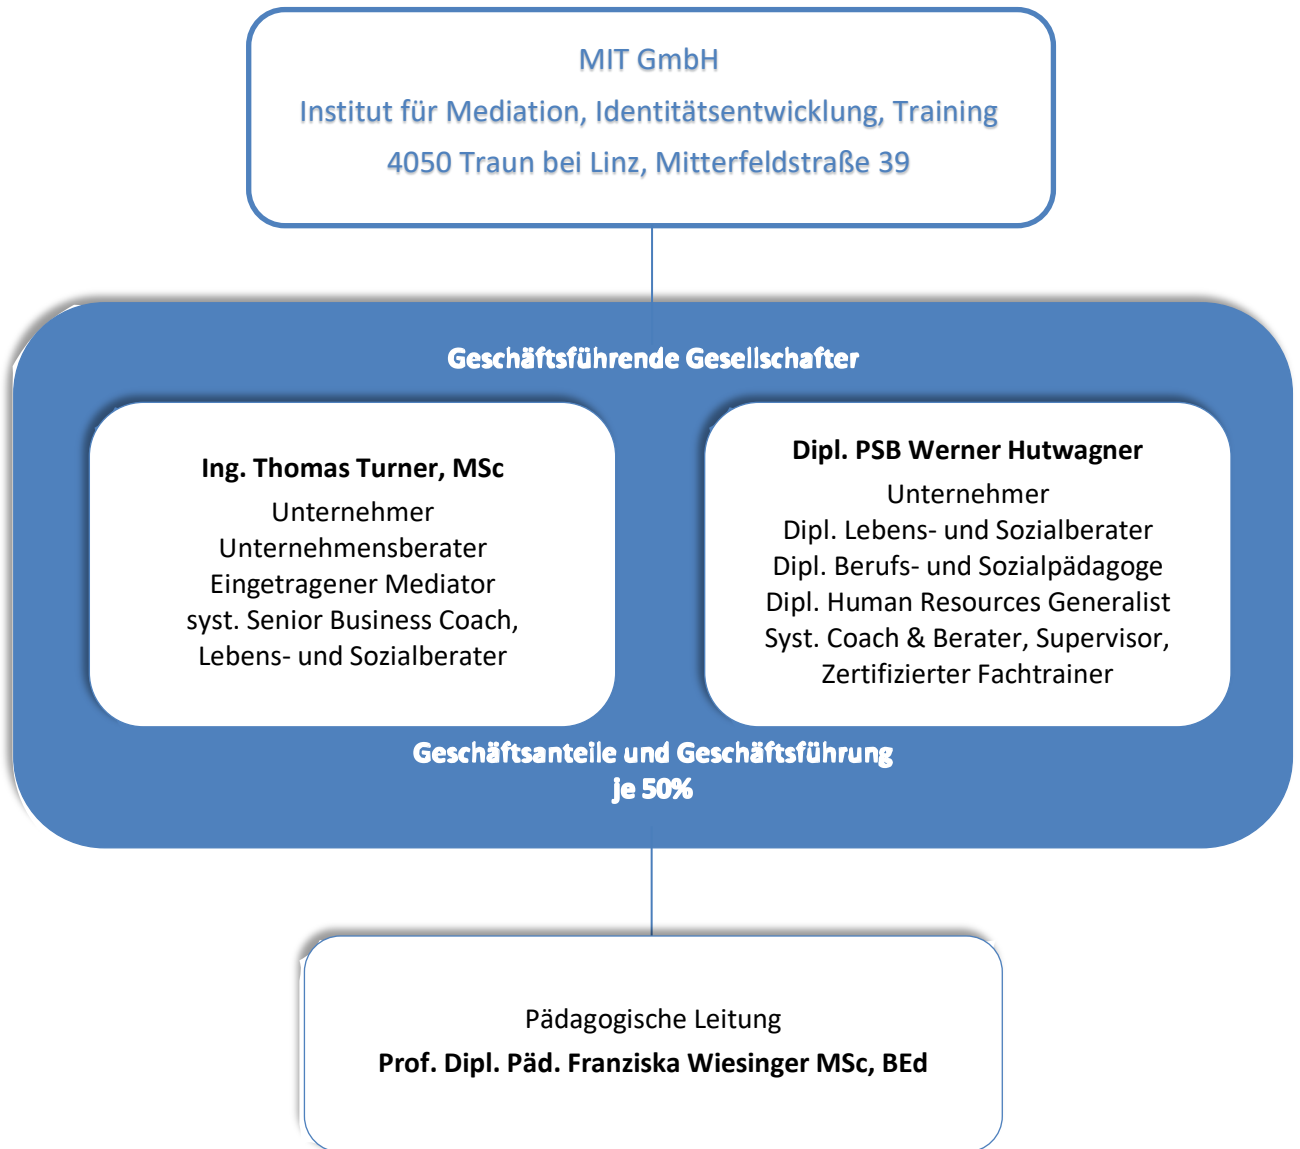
MIT GmbH
Institut für Mediation, Identitätsentwicklung, Training
4050 Traun bei Linz, Mitterfeldstraße 39

Geschäftsführende Gesellschafter

Ing. Thomas Turner, MSc
Unternehmer
Unternehmensberater
Eingetragener Mediator
syst. Senior Business Coach,
Lebens- und Sozialberater

Dipl. PSB Werner Hutwagner
Unternehmer
Dipl. Lebens- und Sozialberater
Dipl. Berufs- und Sozialpädagoge
Dipl. Human Resources Generalist
Syst. Coach & Berater, Supervisor,
Zertifizierter Fachtrainer

Geschäftsanteile und Geschäftsführung
je 50%

Pädagogische Leitung
Prof. Dipl. Päd. Franziska Wiesinger MSc, BEd